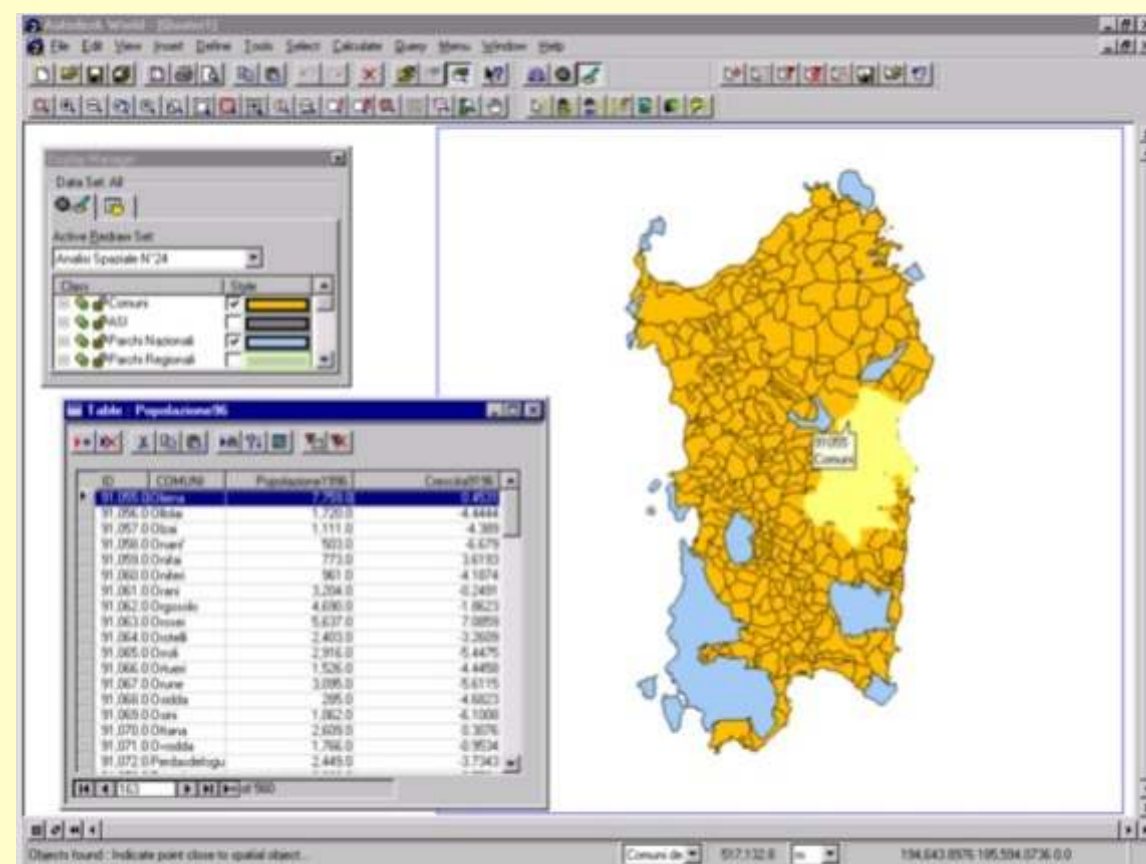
Autodesk World - [Quarter1]

File Edit View Insert Define Tools Select Calculate Query Menu Window Help

Display Manager

Data Set: All

Active Redraw Set:

Analisi Spaziale N°24

| Class | Style |
|---|---|
| Comuni | |
| ASI | |
| Parchi Nazionali | |
| Parchi Regionali | |

Table : Popolazione96

| ID | COMUNI | Popolazione1996 | Crescita9196 |
|---|---|---|---|
| 91,055.0 | Oliena | 7,759.0 | 0.4839 |
| 91,056.0 | Ollolai | 1,720.0 | -4.4444 |
| 91,057.0 | Olzai | 1,111.0 | -4.389 |
| 91,058.0 | Onanì | 503.0 | -6.679 |
| 91,059.0 | Onifai | 773.0 | 3.6193 |
| 91,060.0 | Oniferi | 961.0 | -4.1874 |
| 91,061.0 | Orani | 3,204.0 | -0.2491 |
| 91,062.0 | Orgosolo | 4,690.0 | -1.8623 |
| 91,063.0 | Orosei | 5,637.0 | 7.0859 |
| 91,064.0 | Orotelli | 2,403.0 | -3.2609 |
| 91,065.0 | Orroli | 2,916.0 | -5.4475 |
| 91,066.0 | Ortueri | 1,526.0 | -4.4458 |
| 91,067.0 | Orune | 3,095.0 | -5.6115 |
| 91,068.0 | Osidda | 295.0 | -4.6823 |
| 91,069.0 | Osini | 1,062.0 | -6.1008 |
| 91,070.0 | Ottana | 2,609.0 | 0.3076 |
| 91,071.0 | Ovodda | 1,766.0 | -0.9534 |
| 91,072.0 | Perdasdefogu | 2,449.0 | -3.7343 |

163 of 560

91055
Comuni

Objects found : Indicate point close to spatial object...

Comuni de

517132.8

194,643.8976 195,594.0736 0.0